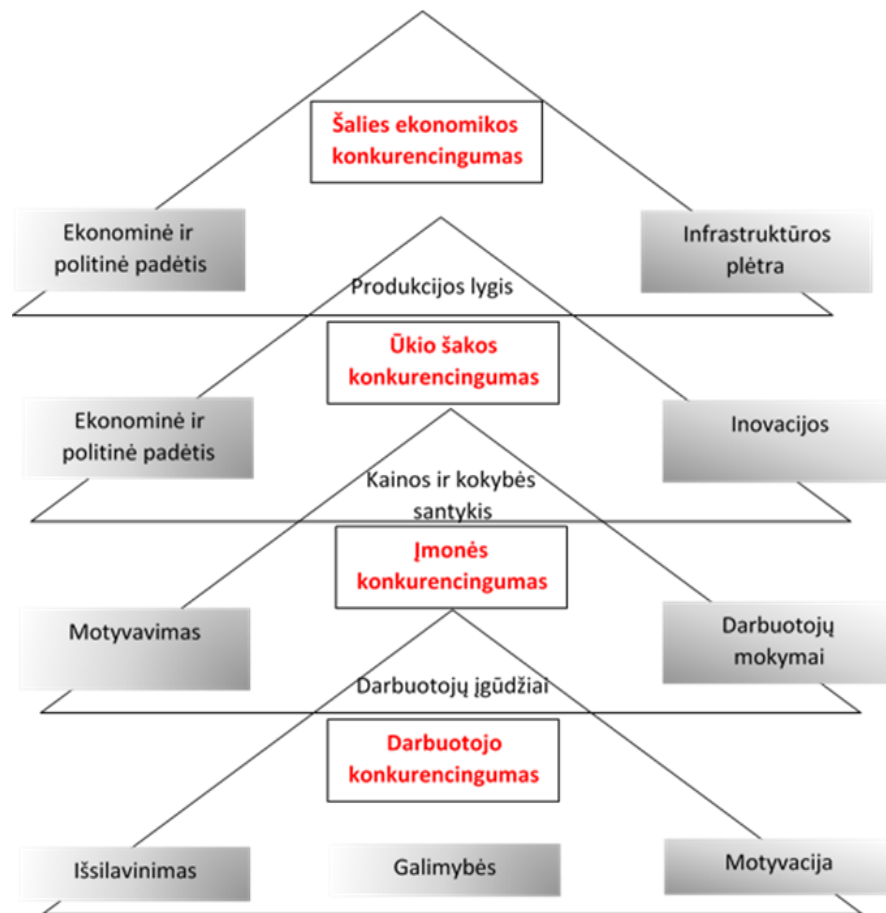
Šalies ekonomikos konkurencingumas

Ekonominė ir politinė padėtis

Infrastruktūros plėtra

Produkcijos lygis

Ūkio šakos konkurencingumas

Ekonominė ir politinė padėtis

Inovacijos

Kainos ir kokybės santykis

Įmonės konkurencingumas

Motyvavimas

Darbuotojų mokymai

Darbuotojų įgūdžiai

Darbuotojo konkurencingumas

Išsilavinimas

Galimybės

Motyvacija